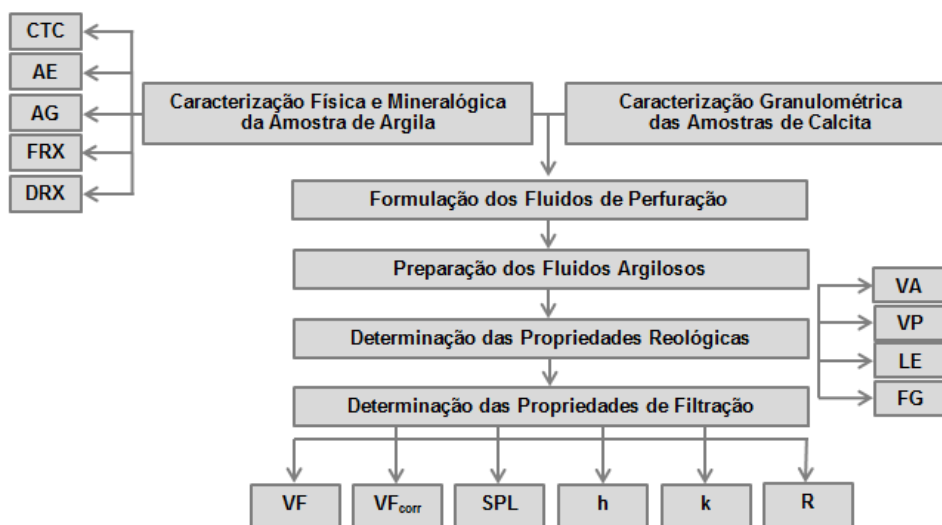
CTC

AE

AG

FRX

DRX

Caracterização Física e Mineralógica da Amostra de Argila

Caracterização Granulométrica das Amostras de Calcita

Formulação dos Fluidos de Perfuração

Preparação dos Fluidos Argilosos

Determinação das Propriedades Reológicas

VA

VP

LE

FG

Determinação das Propriedades de Filtração

VF

$VF_{corr}$

SPL

h

k

R